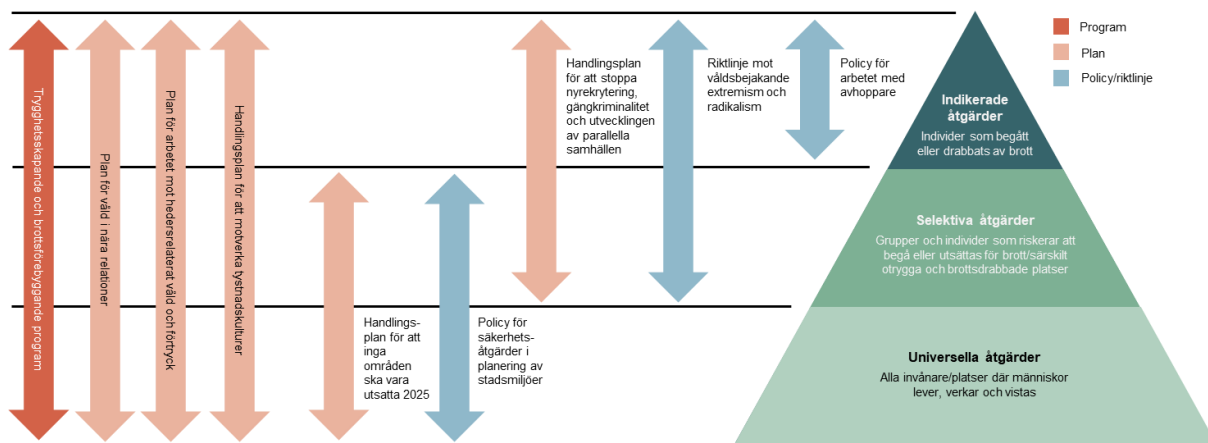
Program
Plan
Policy/riktlinje

Trygghetsskapande och brottsförebyggande program

Plan för våld i nära relationer

Plan för arbetet mot hedersrelaterat våld och förtryck

Handlingsplan för att motverka tystnadskulturer

Handlingsplan för att inga områden ska vara utsatta 2025

Policy för säkerhetsåtgärder i planering av stadsmiljöer

Handlingsplan för att stoppa nyrekrytering, gängkriminalitet och utvecklingen av parallella samhällen

Riktlinje mot våldsbejakande extremism och radikalism

Policy för arbetet med avhoppare

Indikerade åtgärder
Individer som begått eller drabbats av brott

Selektiva åtgärder
Grupper och individer som riskerar att begå eller utsättas för brott/särskilt otrygga och brottsdrabbade platser

Universella åtgärder
Alla invånare/platser där människor lever, verkar och vistas